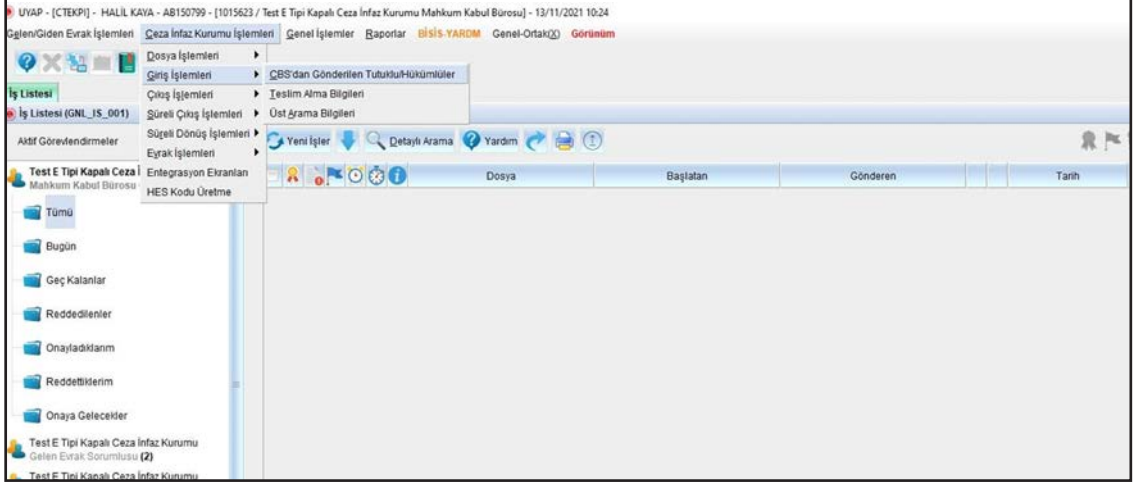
UYAP - [CTEKPI] - HALİL KAYA - AB150799 - [1015623 / Test E Tipi Kapalı Ceza İnfaz Kurumu Mahkum Kabul Bürosu] - 13/11/2021 10:24

Gelen/Giden Evrak İşlemleri  Ceza İnfaz Kurumu İşlemleri  Genel İşlemler  Raporlar  BİSİS-YARDM  Genel-Ortak(X)  Görünüm

Dosya İşlemleri
Giriş İşlemleri
Çıkış İşlemleri
Süreli Çıkış İşlemleri
Süreli Dönüş İşlemleri
Evrak İşlemleri
Entegrasyon Ekranları
HES Kodu Üretme

CBS'dan Gönderilen Tutuklu/Hükümlüler
Teslim Alma Bilgileri
Üst Arama Bilgileri

İş Listesi
İş Listesi (GNL_IS_001)
Aktif Görevlendirmeler

Yeni İşler  Detaylı Arama  Yardım

| Dosya | Başlatan | Gönderen | Tarih |
|---|---|---|---|

Test E Tipi Kapalı Ceza İ
Mahkum Kabul Bürosu
Tümü
Bugün
Geç Kalanlar
Reddedilenler
Onayladıklarım
Reddettiklerim
Onaya Gelecekler
Test E Tipi Kapalı Ceza İnfaz Kurumu
Gelen Evrak Sorumlusu (2)
Test E Tipi Kapalı Ceza İnfaz Kurumu